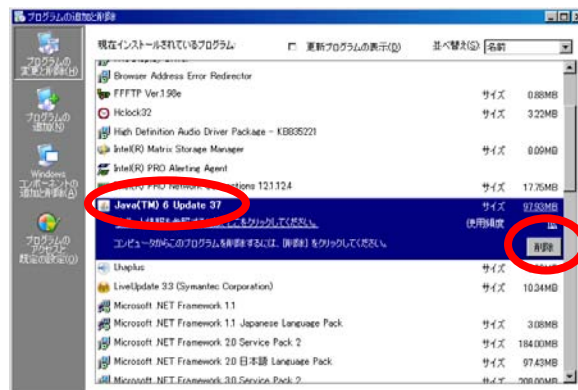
プログラムの追加と削除

プログラムの変更と削除(H)

プログラムの追加(N)

Windows コンポーネントの追加と削除(A)

プログラムのアクセスと既定の設定(O)

現在インストールされているプログラム:

更新プログラムの表示(D)

並べ替え(S): 名前

Browser Address Error Redirector

FFFTP Ver.1.98e サイズ 0.88MB

Hclock32 サイズ 3.22MB

High Definition Audio Driver Package - KB835221

Intel(R) Matrix Storage Manager サイズ 8.09MB

Intel(R) PRO Alerting Agent

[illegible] PRO Network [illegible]ctions 12.1.12.4 サイズ 17.75MB

Java(TM) 6 Update 37 サイズ 97.93MB

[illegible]をクリックしてください。 使用頻度

コンピュータからこのプログラムを削除するには、[削除] をクリックしてください。 削除

Lhaplus サイズ

LiveUpdate 3.3 (Symantec Corporation) サイズ 10.34MB

Microsoft .NET Framework 1.1

Microsoft .NET Framework 1.1 Japanese Language Pack サイズ 3.08MB

Microsoft .NET Framework 2.0 Service Pack 2 サイズ 184.00MB

Microsoft .NET Framework 2.0 日本語 Language Pack サイズ 97.43MB

Microsoft .NET Framework 3.0 Service Pack 2 サイズ 208.00MB